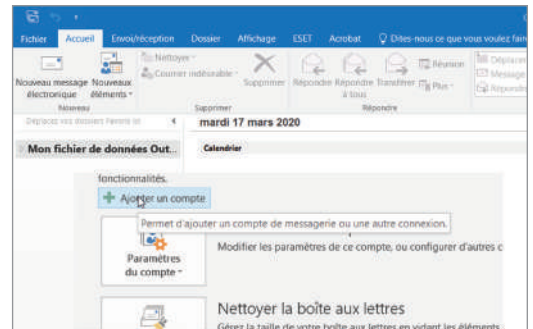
Fichier Accueil Envoi/réception Dossier Affichage ESET Acrobat Dites-nous ce que vous voulez fair

Nouveau message électronique Nouveaux éléments
Nouveau
Nettoyer
Courrier indésirable
Supprimer
Supprimer
Répondre Répondre à tous Transférer
Réunion
Plus
Répondre
Déplacer
Message
Répondre

Déplacez vos dossiers Favoris ici

Mon fichier de données Out...

mardi 17 mars 2020

Calendrier

fonctionnalités.

Ajouter un compte

Permet d'ajouter un compte de messagerie ou une autre connexion.

Paramètres du compte

Modifier les paramètres de ce compte, ou configurer d'autres c

Nettoyer la boîte aux lettres

Gérez la taille de votre boîte aux lettres en vidant les éléments